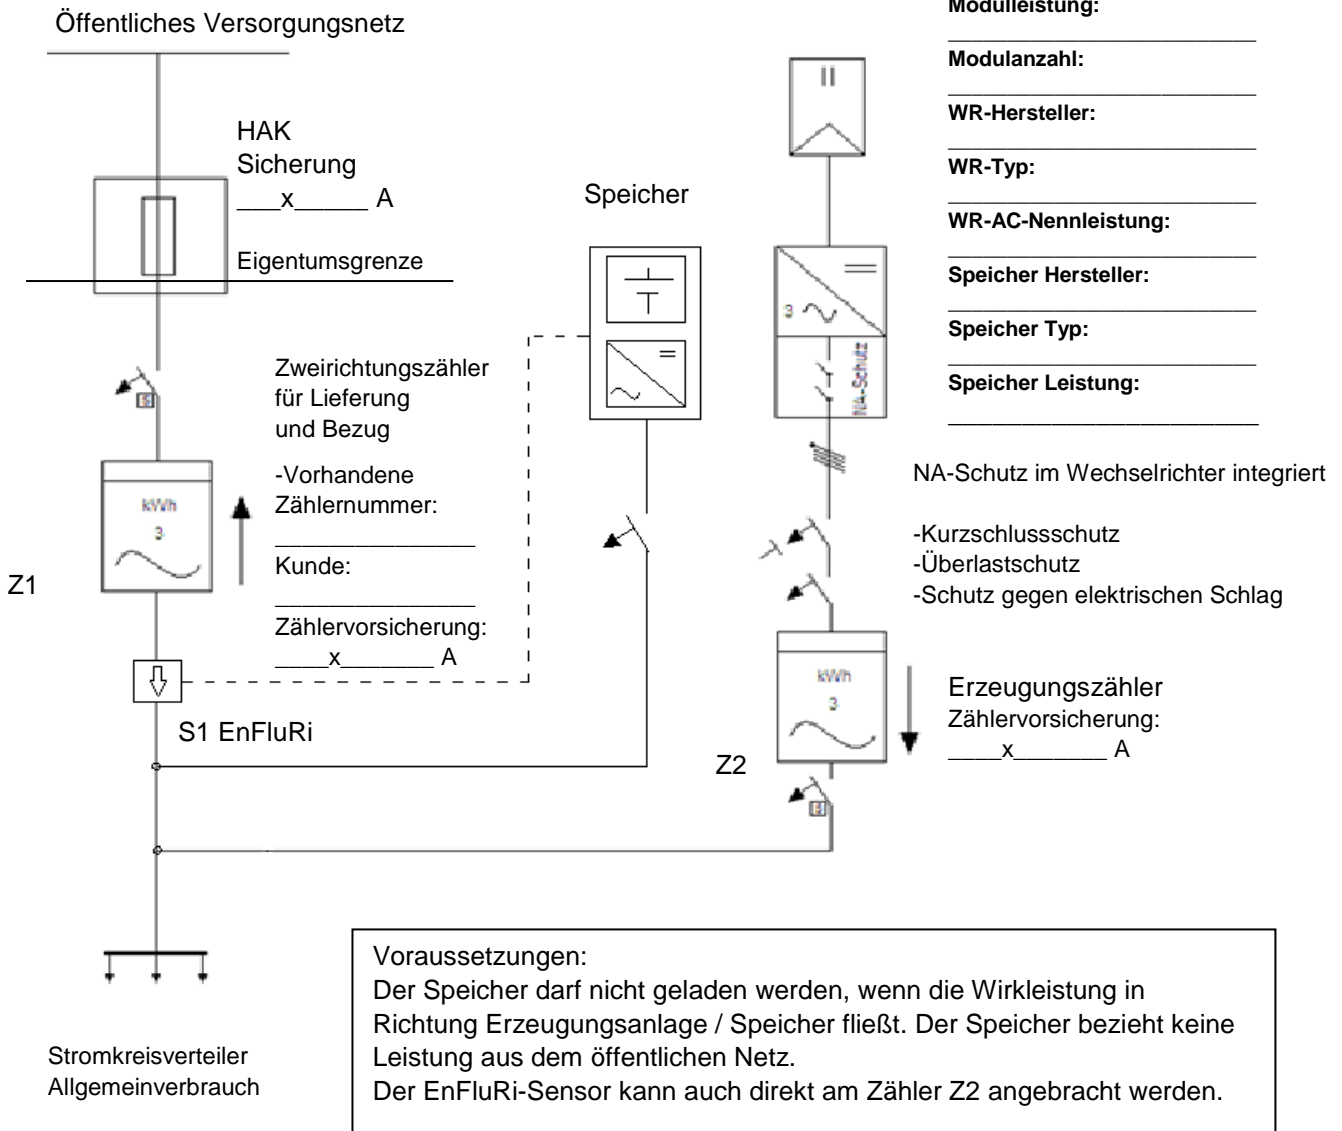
Öffentliches Versorgungsnetz

HAK
Sicherung
___x_____ A

Eigentumsgrenze

Zweirichtungszähler
für Lieferung
und Bezug

-Vorhandene
Zählernummer:
_______________
Kunde:
_______________
Zählervorsicherung:
____x_______ A

kWh
3

Z1

S1 EnFluRi

Speicher

Modulleistung:
_______________________
Modulanzahl:
_______________________
WR-Hersteller:
_______________________
WR-Typ:
_______________________
WR-AC-Nennleistung:
_______________________
Speicher Hersteller:
_______________________
Speicher Typ:
_______________________
Speicher Leistung:
_______________________

II

3

NA-Schutz

NA-Schutz im Wechselrichter integriert

-Kurzschlussschutz
-Überlastschutz
-Schutz gegen elektrischen Schlag

kWh
3

Erzeugungszähler
Zählervorsicherung:
____x_______ A

Z2

Stromkreisverteiler
Allgemeinverbrauch

Voraussetzungen:
Der Speicher darf nicht geladen werden, wenn die Wirkleistung in Richtung Erzeugungsanlage / Speicher fließt. Der Speicher bezieht keine Leistung aus dem öffentlichen Netz.
Der EnFluRi-Sensor kann auch direkt am Zähler Z2 angebracht werden.